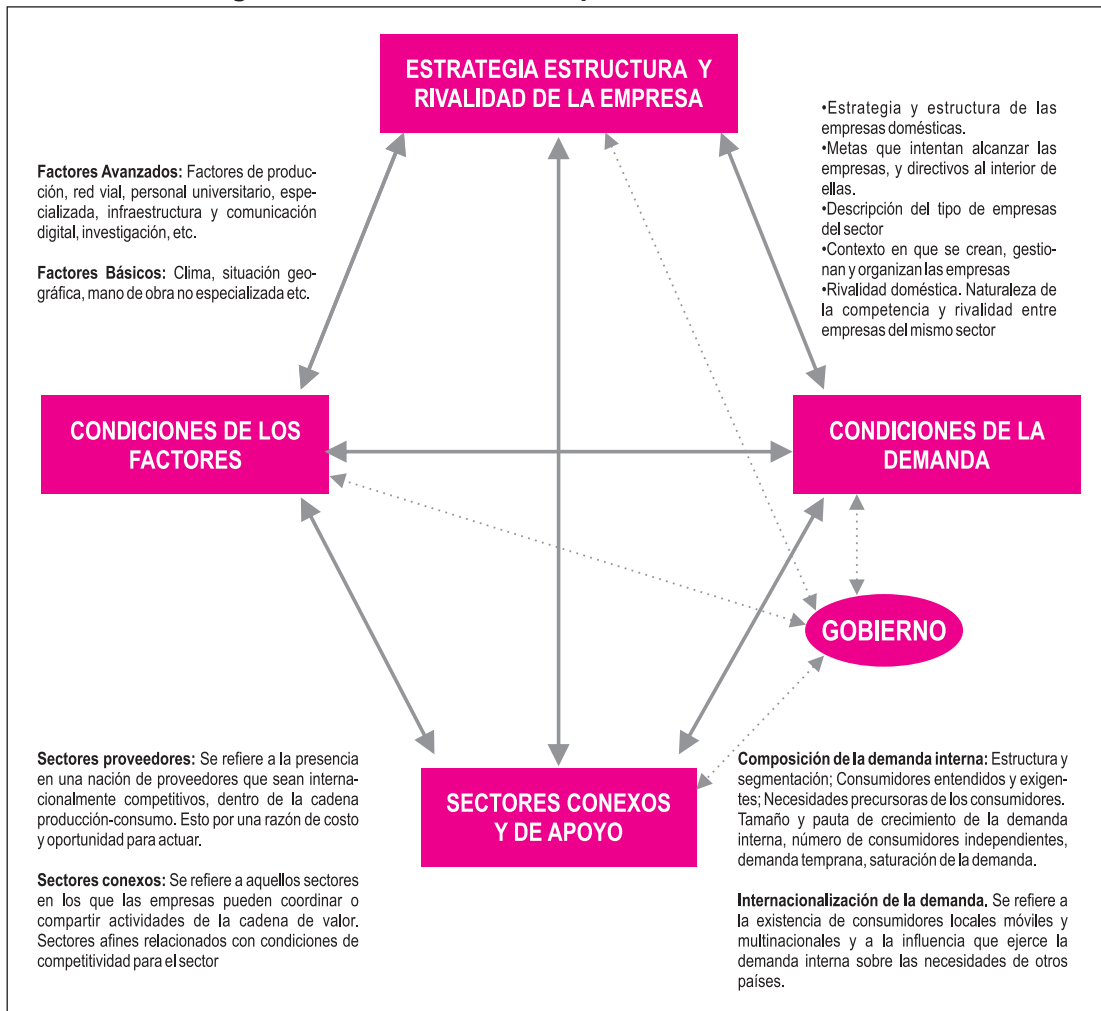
ESTRATEGIA ESTRUCTURA Y RIVALIDAD DE LA EMPRESA

•Estrategia y estructura de las empresas domésticas.
•Metas que intentan alcanzar las empresas, y directivos al interior de ellas.
•Descripción del tipo de empresas del sector
•Contexto en que se crean, gestionan y organizan las empresas
•Rivalidad doméstica. Naturaleza de la competencia y rivalidad entre empresas del mismo sector

Factores Avanzados: Factores de producción, red vial, personal universitario, especializada, infraestructura y comunicación digital, investigación, etc.

Factores Básicos: Clima, situación geográfica, mano de obra no especializada etc.

CONDICIONES DE LOS FACTORES

CONDICIONES DE LA DEMANDA

GOBIERNO

SECTORES CONEXOS Y DE APOYO

Sectores proveedores: Se refiere a la presencia en una nación de proveedores que sean internacionalmente competitivos, dentro de la cadena producción-consumo. Esto por una razón de costo y oportunidad para actuar.

Sectores conexos: Se refiere a aquellos sectores en los que las empresas pueden coordinar o compartir actividades de la cadena de valor. Sectores afines relacionados con condiciones de competitividad para el sector

Composición de la demanda interna: Estructura y segmentación; Consumidores entendidos y exigentes; Necesidades precursoras de los consumidores. Tamaño y pauta de crecimiento de la demanda interna, número de consumidores independientes, demanda temprana, saturación de la demanda.

Internacionalización de la demanda. Se refiere a la existencia de consumidores locales móviles y multinacionales y a la influencia que ejerce la demanda interna sobre las necesidades de otros países.